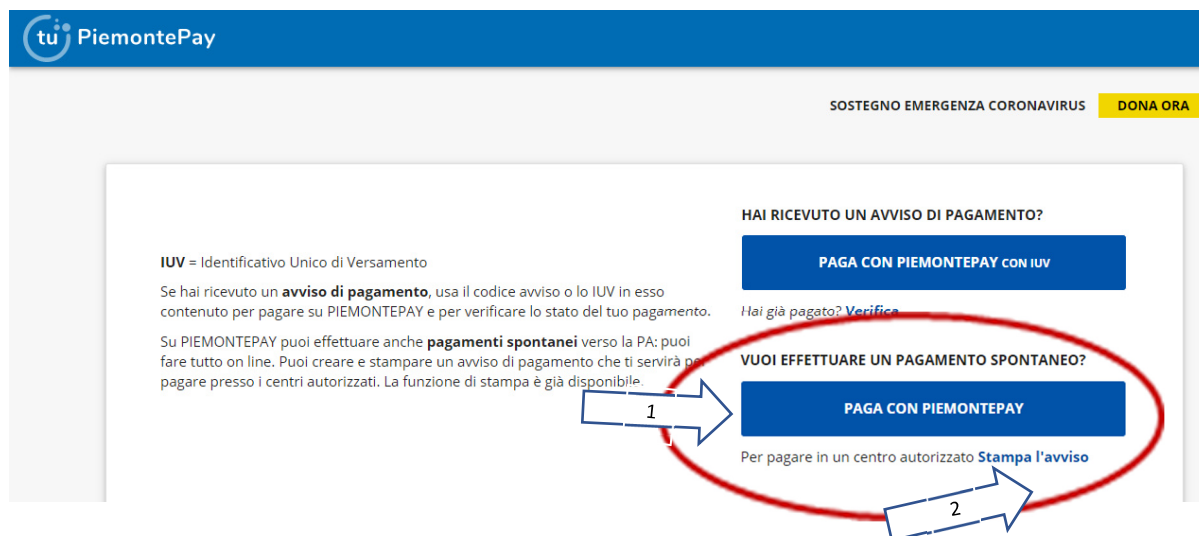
tu PiemontePay

SOSTEGNO EMERGENZA CORONAVIRUS DONA ORA

IUV = Identificativo Unico di Versamento

Se hai ricevuto un avviso di pagamento, usa il codice avviso o lo IUV in esso contenuto per pagare su PIEMONTEPAY e per verificare lo stato del tuo pagamento.

Su PIEMONTEPAY puoi effettuare anche pagamenti spontanei verso la PA: puoi fare tutto on line. Puoi creare e stampare un avviso di pagamento che ti servirà per pagare presso i centri autorizzati. La funzione di stampa è già disponibile.

HAI RICEVUTO UN AVVISO DI PAGAMENTO?

PAGA CON PIEMONTEPAY CON IUV

Hai già pagato? Verifica

VUOI EFFETTUARE UN PAGAMENTO SPONTANEO?

1

PAGA CON PIEMONTEPAY

Per pagare in un centro autorizzato Stampa l'avviso

2